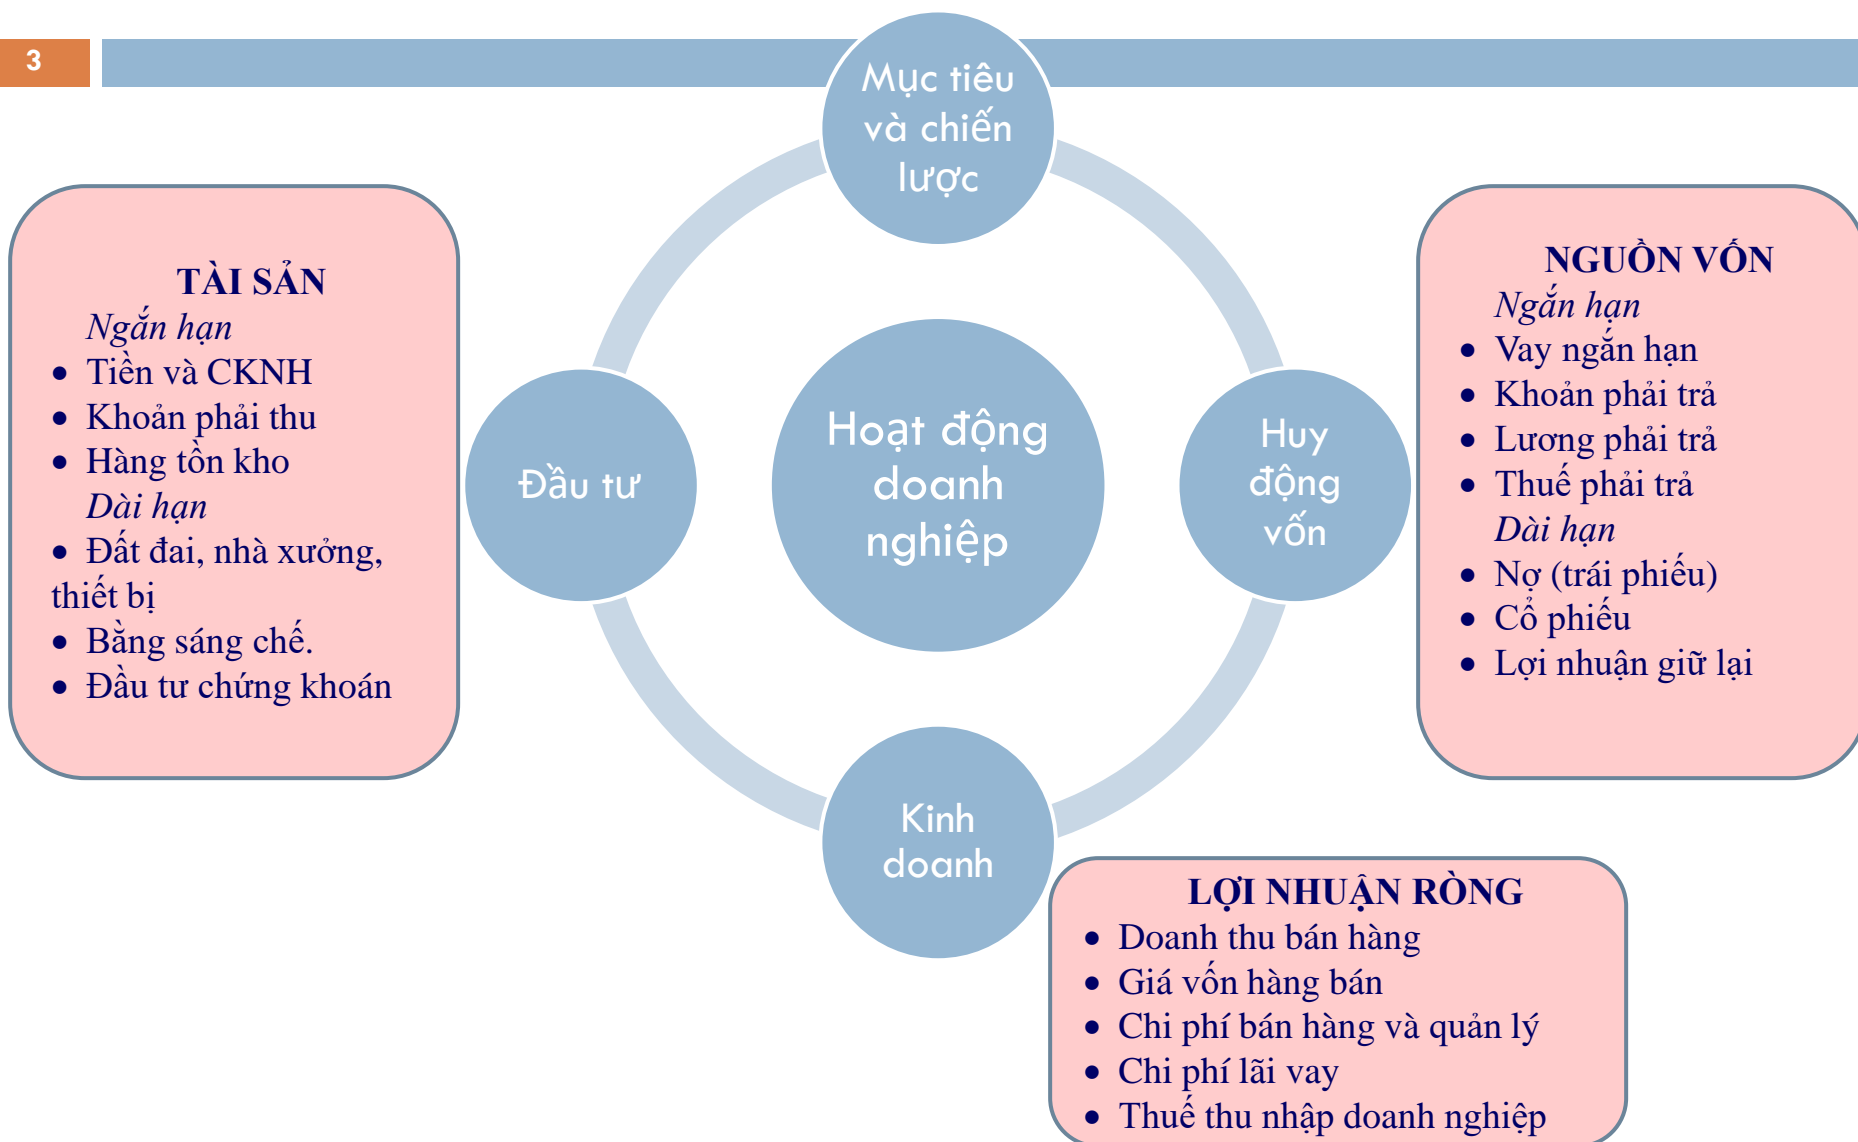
3

Mục tiêu và chiến lược

TÀI SẢN
Ngắn hạn
• Tiền và CKNH
• Khoản phải thu
• Hàng tồn kho
Dài hạn
• Đất đai, nhà xưởng, thiết bị
• Bằng sáng chế.
• Đầu tư chứng khoán

Đầu tư

Hoạt động doanh nghiệp

Huy động vốn

NGUỒN VỐN
Ngắn hạn
• Vay ngắn hạn
• Khoản phải trả
• Lương phải trả
• Thuế phải trả
Dài hạn
• Nợ (trái phiếu)
• Cổ phiếu
• Lợi nhuận giữ lại

Kinh doanh

LỢI NHUẬN RÒNG
• Doanh thu bán hàng
• Giá vốn hàng bán
• Chi phí bán hàng và quản lý
• Chi phí lãi vay
• Thuế thu nhập doanh nghiệp